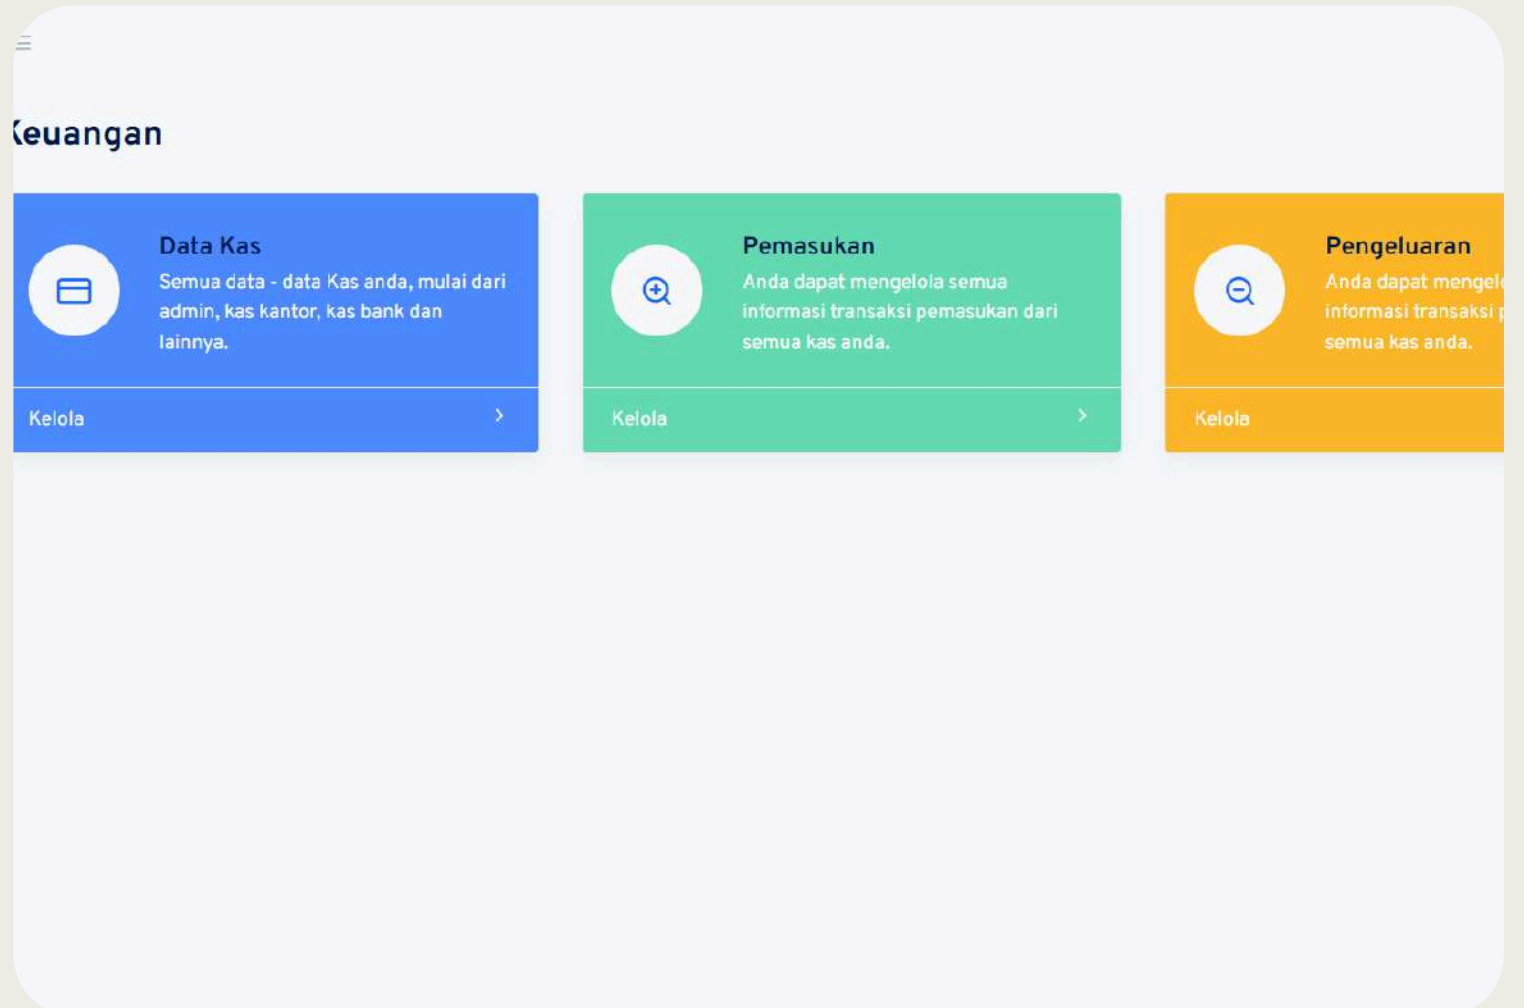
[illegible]euangan

Data Kas
Semua data - data Kas anda, mulai dari admin, kas kantor, kas bank dan lainnya.

Kelola >

Pemasukan
Anda dapat mengelola semua informasi transaksi pemasukan dari semua kas anda.

Kelola >

Pengeluaran
Anda dapat mengel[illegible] informasi transaksi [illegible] semua kas anda.

Kelola